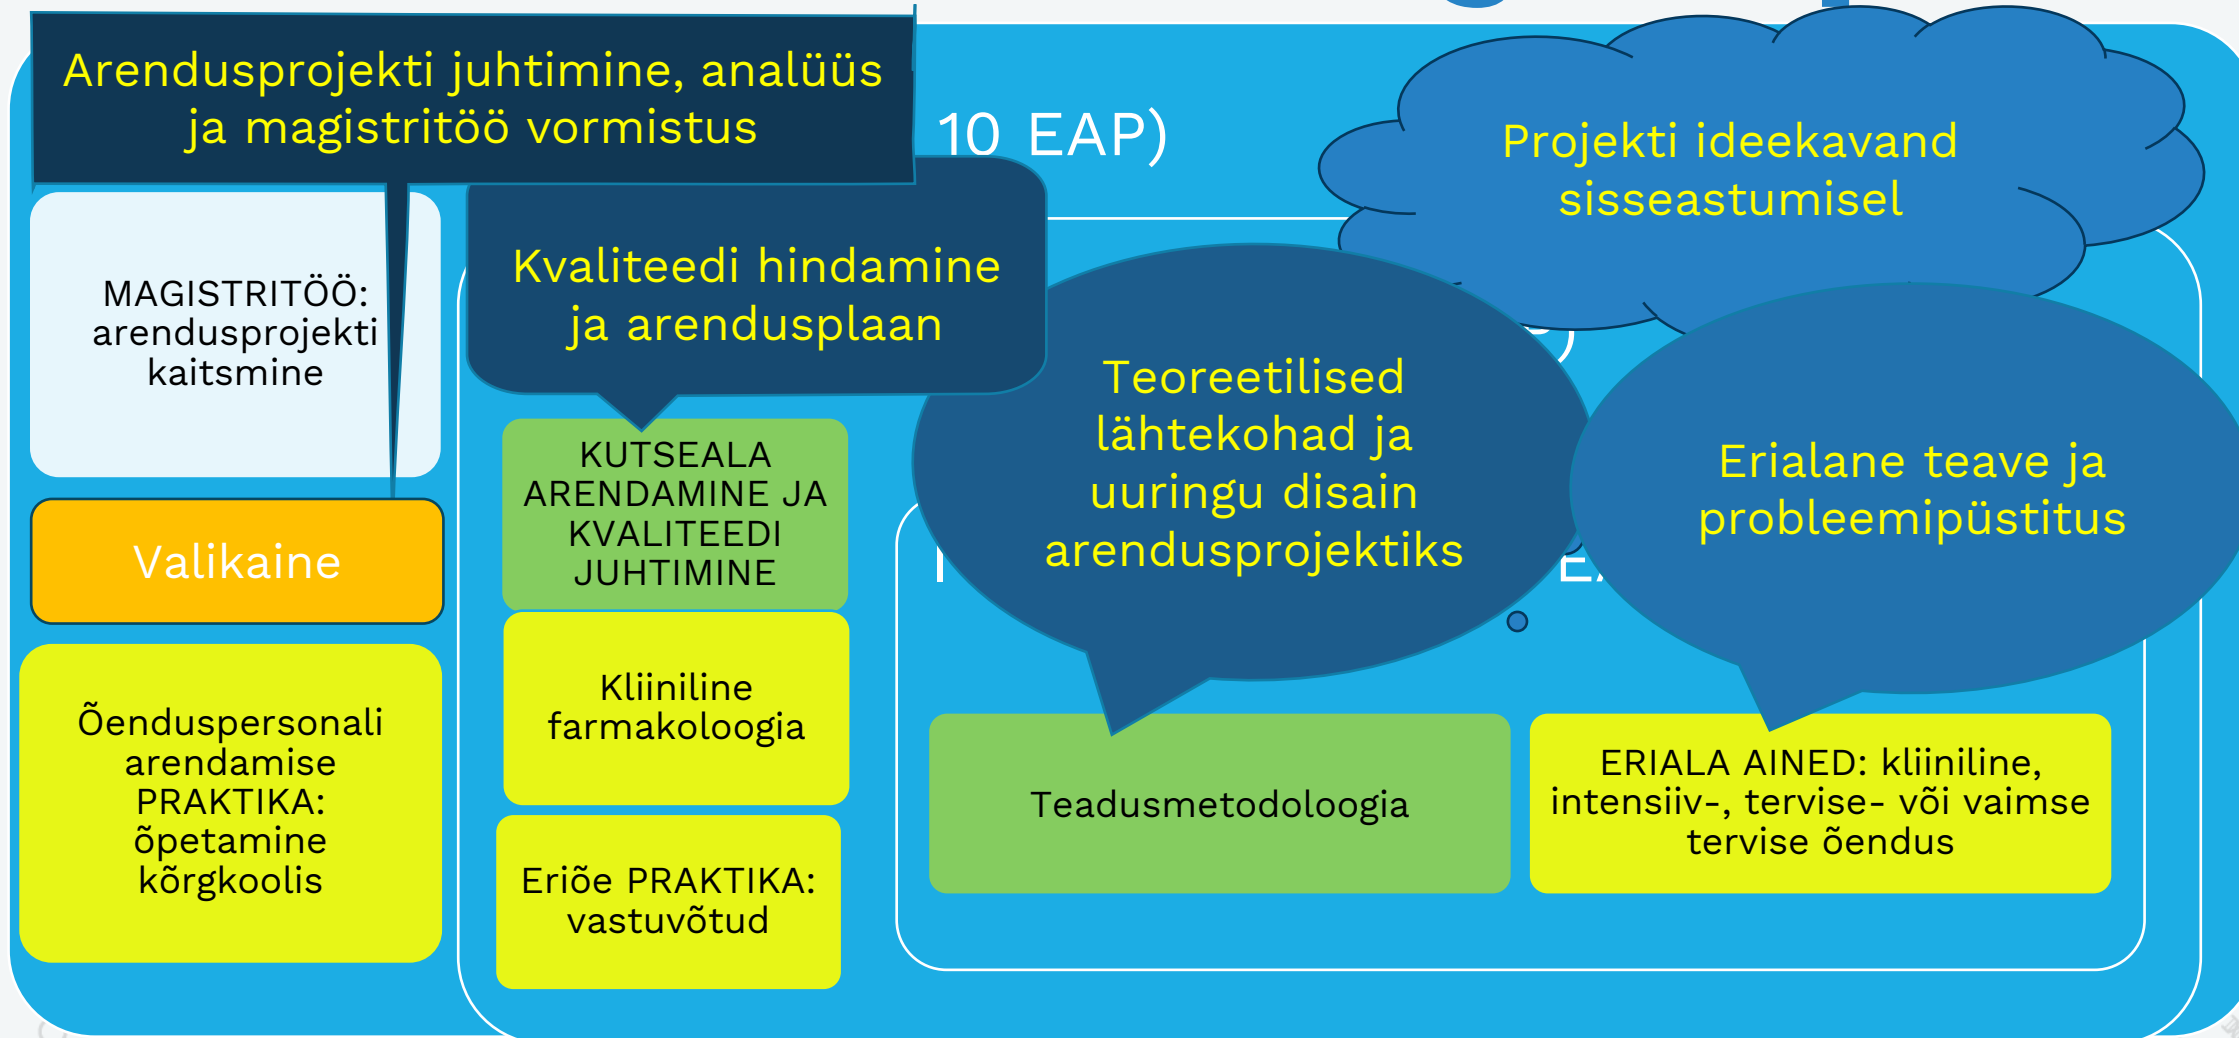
Arendusprojekti juhtimine, analüüs ja magistritöö vormistus

10 EAP)

Projekti ideekavand sisseastumisel

MAGISTRITÖÖ: arendusprojekti kaitsmine

Kvaliteedi hindamine ja arendusplaan

Teoreetilised lähtekohad ja uuringu disain arendusprojektiks

Erialane teave ja probleemipüstitus

Valikaine

KUTSEALA ARENDAMINE JA KVALITEEDI JUHTIMINE

Kliiniline farmakoloogia

Õenduspersonali arendamise PRAKTIKA: õpetamine kõrgkoolis

Eriõe PRAKTIKA: vastuvõtud

Teadusmetodoloogia

ERIALA AINED: kliiniline, intensiiv-, tervise- või vaimse tervise õendus